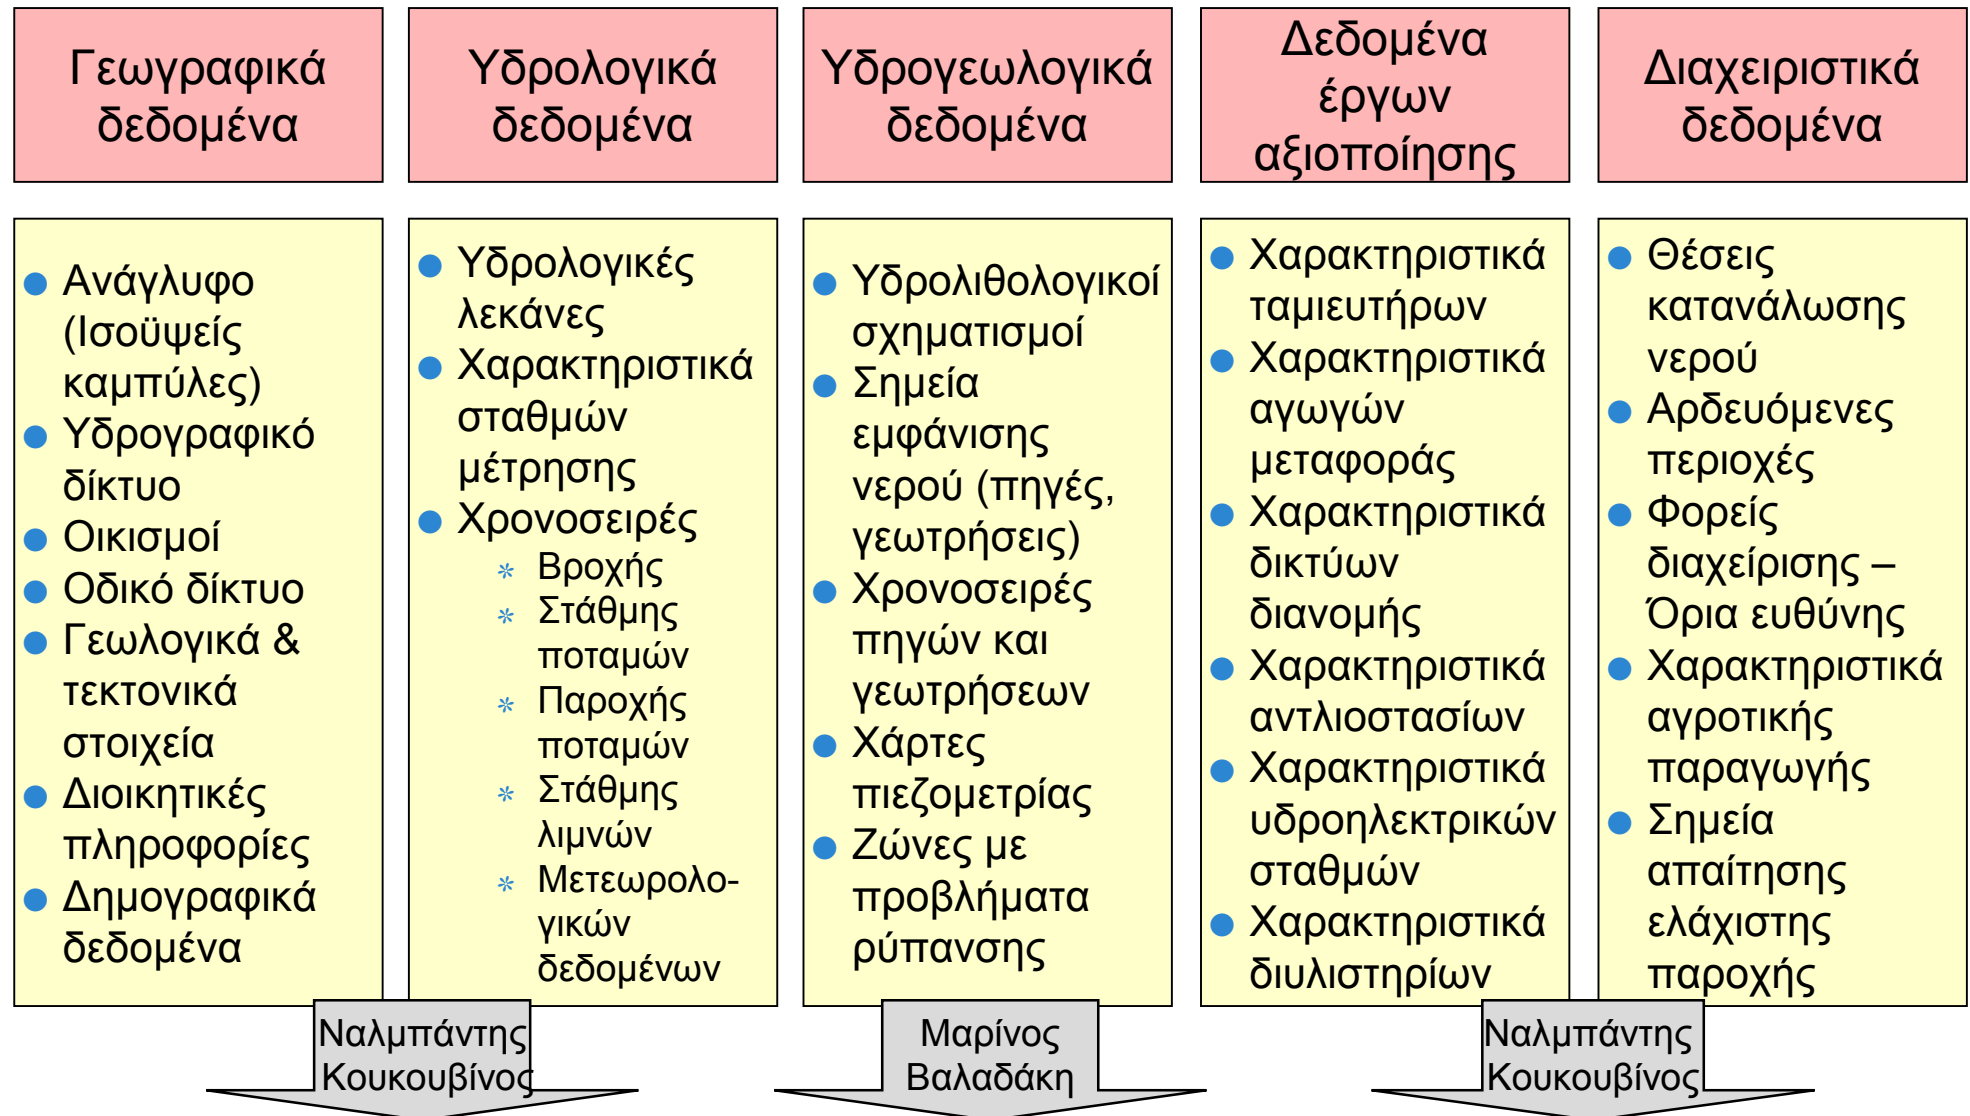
Γεωγραφικά δεδομένα

Ανάγλυφο (Ισοϋψείς καμπύλες)
Υδρογραφικό δίκτυο
Οικισμοί
Οδικό δίκτυο
Γεωλογικά & τεκτονικά στοιχεία
Διοικητικές πληροφορίες
Δημογραφικά δεδομένα

Υδρολογικά δεδομένα

Υδρολογικές λεκάνες
Χαρακτηριστικά σταθμών μέτρησης
Χρονοσειρές
Βροχής
Στάθμης ποταμών
Παροχής ποταμών
Στάθμης λιμνών
Μετεωρολογικών δεδομένων

Υδρογεωλογικά δεδομένα

Υδρολιθολογικοί σχηματισμοί
Σημεία εμφάνισης νερού (πηγές, γεωτρήσεις)
Χρονοσειρές πηγών και γεωτρήσεων
Χάρτες πιεζομετρίας
Ζώνες με προβλήματα ρύπανσης

Δεδομένα έργων αξιοποίησης

Χαρακτηριστικά ταμιευτήρων
Χαρακτηριστικά αγωγών μεταφοράς
Χαρακτηριστικά δικτύων διανομής
Χαρακτηριστικά αντλιοστασίων
Χαρακτηριστικά υδροηλεκτρικών σταθμών
Χαρακτηριστικά διυλιστηρίων

Διαχειριστικά δεδομένα

Θέσεις κατανάλωσης νερού
Αρδευόμενες περιοχές
Φορείς διαχείρισης – Όρια ευθύνης
Χαρακτηριστικά αγροτικής παραγωγής
Σημεία απαίτησης ελάχιστης παροχής

Ναλμπάντης Κουκουβίνος

Μαρίνος Βαλαδάκη

Ναλμπάντης Κουκουβίνος